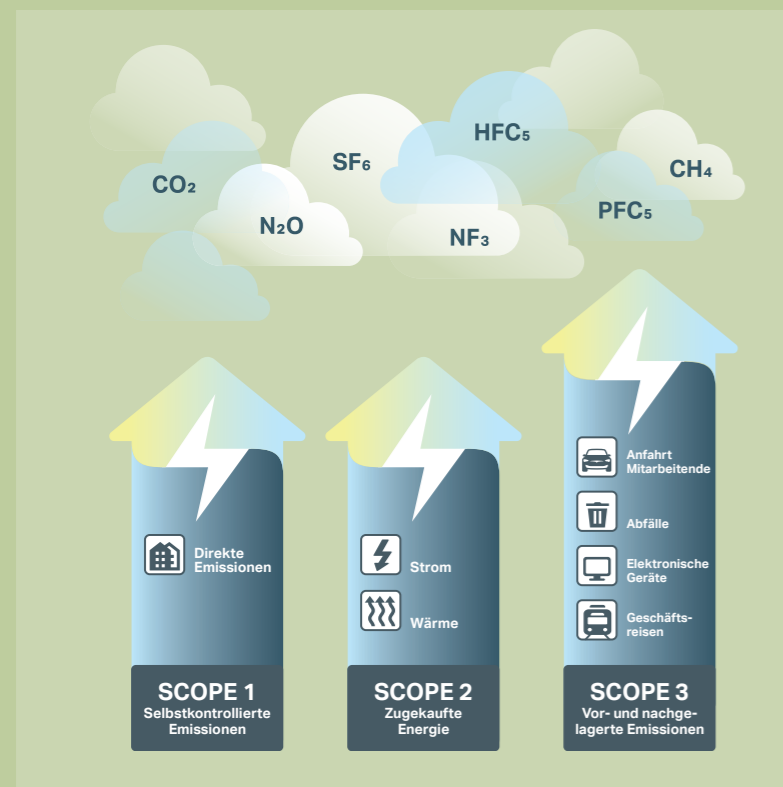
HFC5

SF6

CH4

CO2

N2O

PFC5

NF3

Direkte Emissionen

SCOPE 1
Selbstkontrollierte Emissionen

Strom

Wärme

SCOPE 2
Zugekaufte Energie

Anfahrt Mitarbeitende

Abfälle

Elektronische Geräte

Geschäftsreisen

SCOPE 3
Vor- und nachgelagerte Emissionen